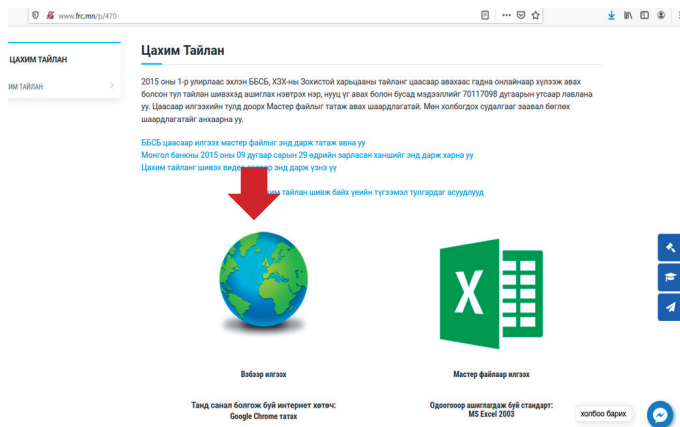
www.frc.mn/p/470

ЦАХИМ ТАЙЛАН

ИМ ТАЙЛАН

Цахим Тайлан

2015 оны 1-р улирлаас эхлэн ББСБ, ХЗХ-ны Зохистой харьцааны тайланг цаасаар авахаас гадна онлайнаар хүлээж авах болсон тул тайлан шивэхэд ашиглах нэвтрэх нэр, нууц үг авах болон бусад мэдээллийг 70117098 дугаараас утсаар лавлана уу. Цаасаар илгээхийн тулд доорх Мастер файлыг татаж авах шаардлагатай. Мөн холбогдох судалгааг заавал бөглөх шаардлагатайг анхаарна уу.

ББСБ цаасаар илгээх мастер файлыг энд дарж татаж авна уу
Монгол банкны 2015 оны 09 дүгээр сарын 29 өдрийн зарласан ханшийг энд дарж харна уу
Цахим тайланг шивэх видео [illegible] энд дарж үзнэ үү

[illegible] тайлан шивж байх үеийн түгээмэл тулгардаг асуудлууд

Вэбээр илгээх

Мастер файлаар илгээх

Танд санал болгож буй интернет хөтөч:
Google Chrome татах

Одоогооор ашиглагдаж буй стандарт:
MS Excel 2003

холбоо барих